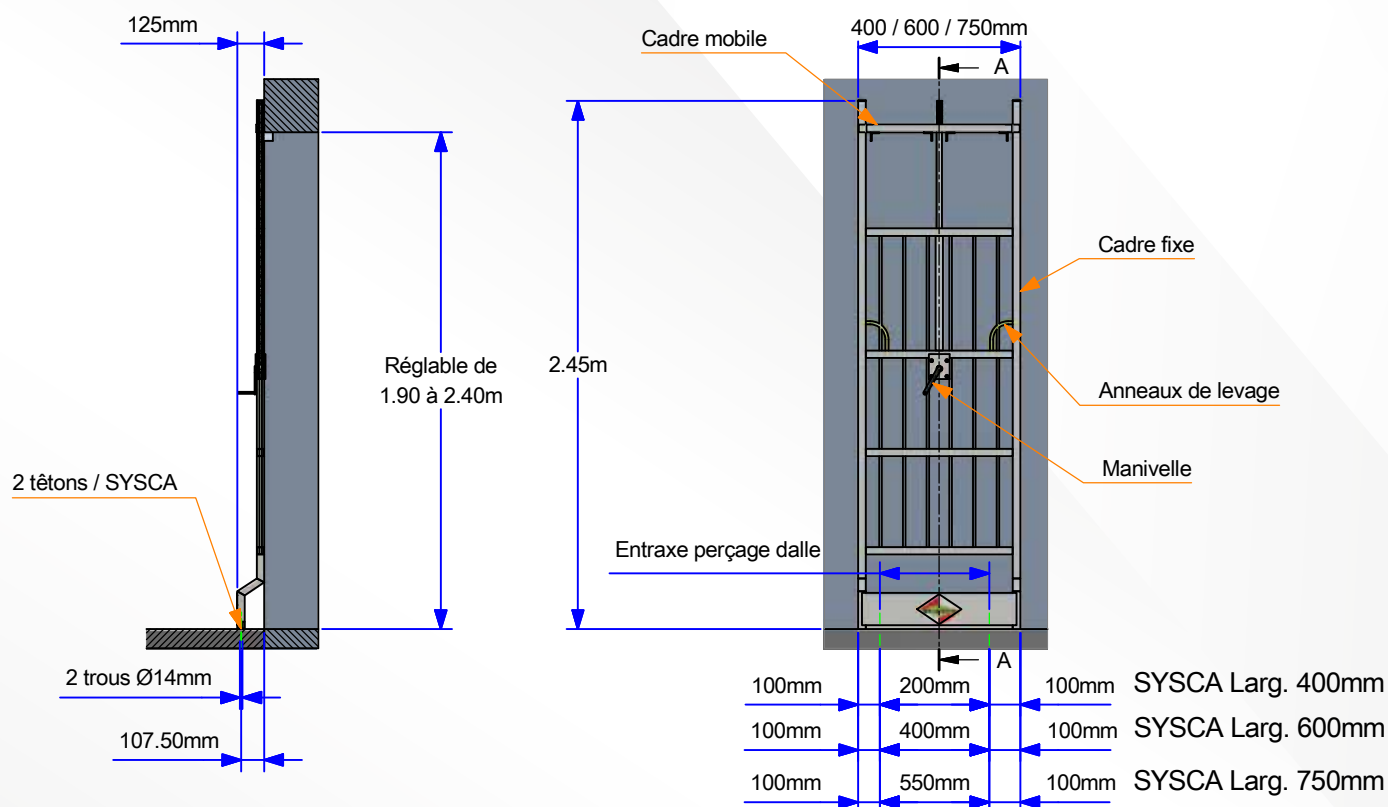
125mm

2 têtons / SYSCA

2 trous Ø14mm

107.50mm

Réglable de
1.90 à 2.40m

2.45m

Cadre mobile

400 / 600 / 750mm

A

Cadre fixe

Anneaux de levage

Manivelle

Entraxe perçage dalle

A

| 100mm | 200mm | 100mm | SYSCA Larg. 400mm |
|---|---|---|---|
| 100mm | 400mm | 100mm | SYSCA Larg. 600mm |
| 100mm | 550mm | 100mm | SYSCA Larg. 750mm |